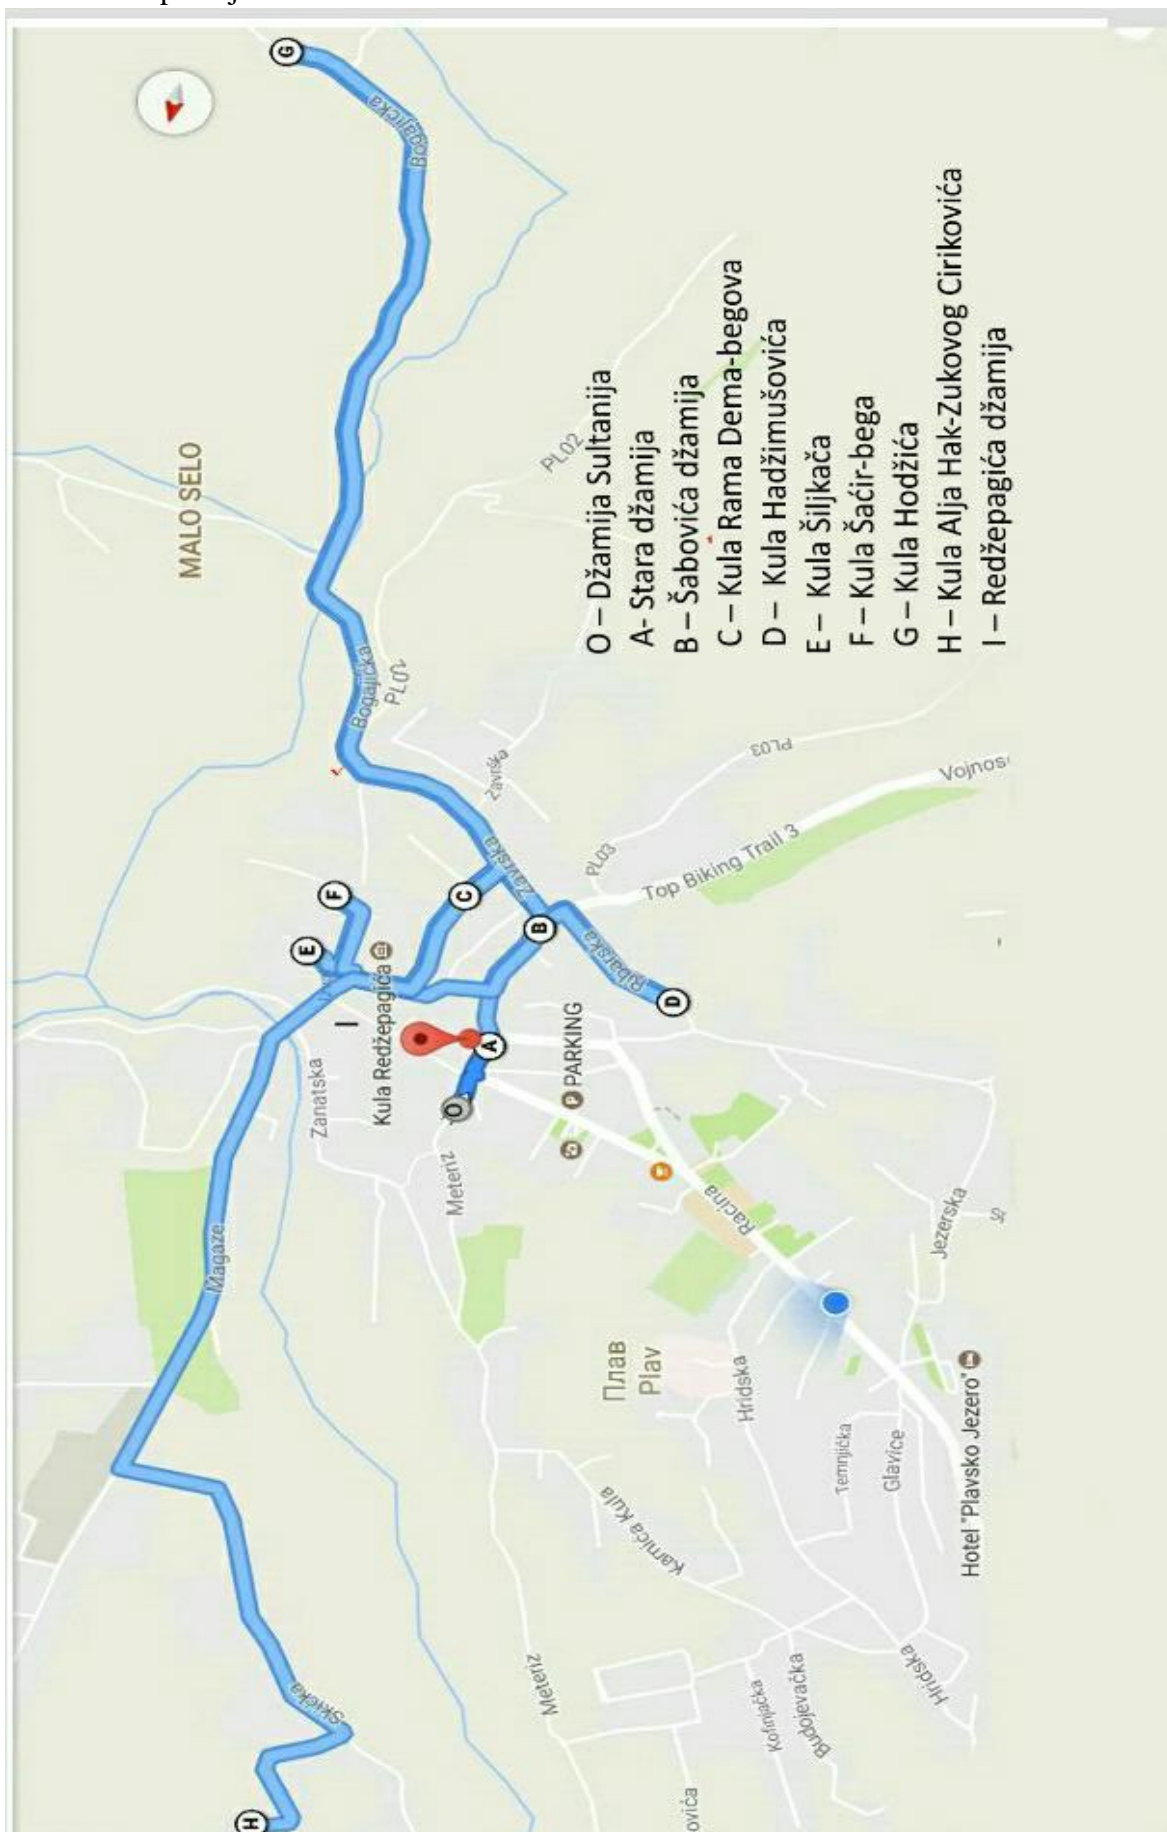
O – Džamija Sultanija
A- Stara džamija
B – Šabovića džamija
C – Kula Rama Dema-begova
D – Kula Hadžimušovića
E – Kula Šiljkača
F – Kula Šaćir-bega
G – Kula Hodžića
H – Kula Alja Hak-Zukovog Cirikovića
I – Redžepagića džamija

MALO SELO
Bogajička
Bogajička
PL01
PL02
PL03
PL03
Zavisika
Zavrska
Vojnos
Top Biking Trail 3
Ribarska
Kula Redžepagića
PARKING
Zanatska
Meteriz
Magaze
Racina
Jezerska
Плав
Plav
Hridska
Temnjićka
Glavice
Hotel "Plavsko Jezero"
Karnica Kula
Meteriz
Kofinjačka
Budojevačka
Hridska
Skicka
ovića